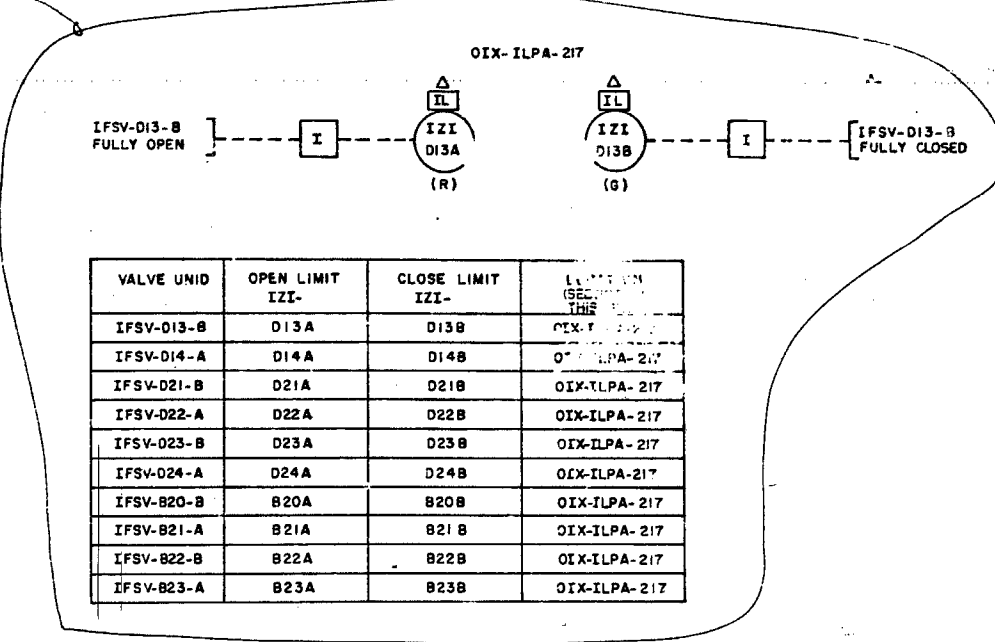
OIX- ILPA- 217

IFSV-013-B FULLY OPEN

I

IL

IZI D13A

(R)

IL

IZI D13B

(G)

I

IFSV-013-B FULLY CLOSED

| VALVE UNID | OPEN LIMIT IZI- | CLOSE LIMIT IZI- | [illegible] |
|---|---|---|---|
| IFSV-013-B | D13A | D13B | OIX-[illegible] |
| IFSV-014-A | D14A | D14B | O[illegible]LPA-217 |
| IFSV-021-B | D21A | D21B | OIX-ILPA-217 |
| IFSV-022-A | D22A | D22B | OIX-ILPA-217 |
| IFSV-023-B | D23A | D23B | OIX-ILPA-217 |
| IFSV-024-A | D24A | D24B | OIX-ILPA-217 |
| IFSV-B20-B | B20A | B20B | OIX-ILPA-217 |
| IFSV-B21-A | B21A | B21B | OIX-ILPA-217 |
| IFSV-B22-B | B22A | B22B | OIX-ILPA-217 |
| IFSV-B23-A | B23A | B23B | OIX-ILPA-217 |